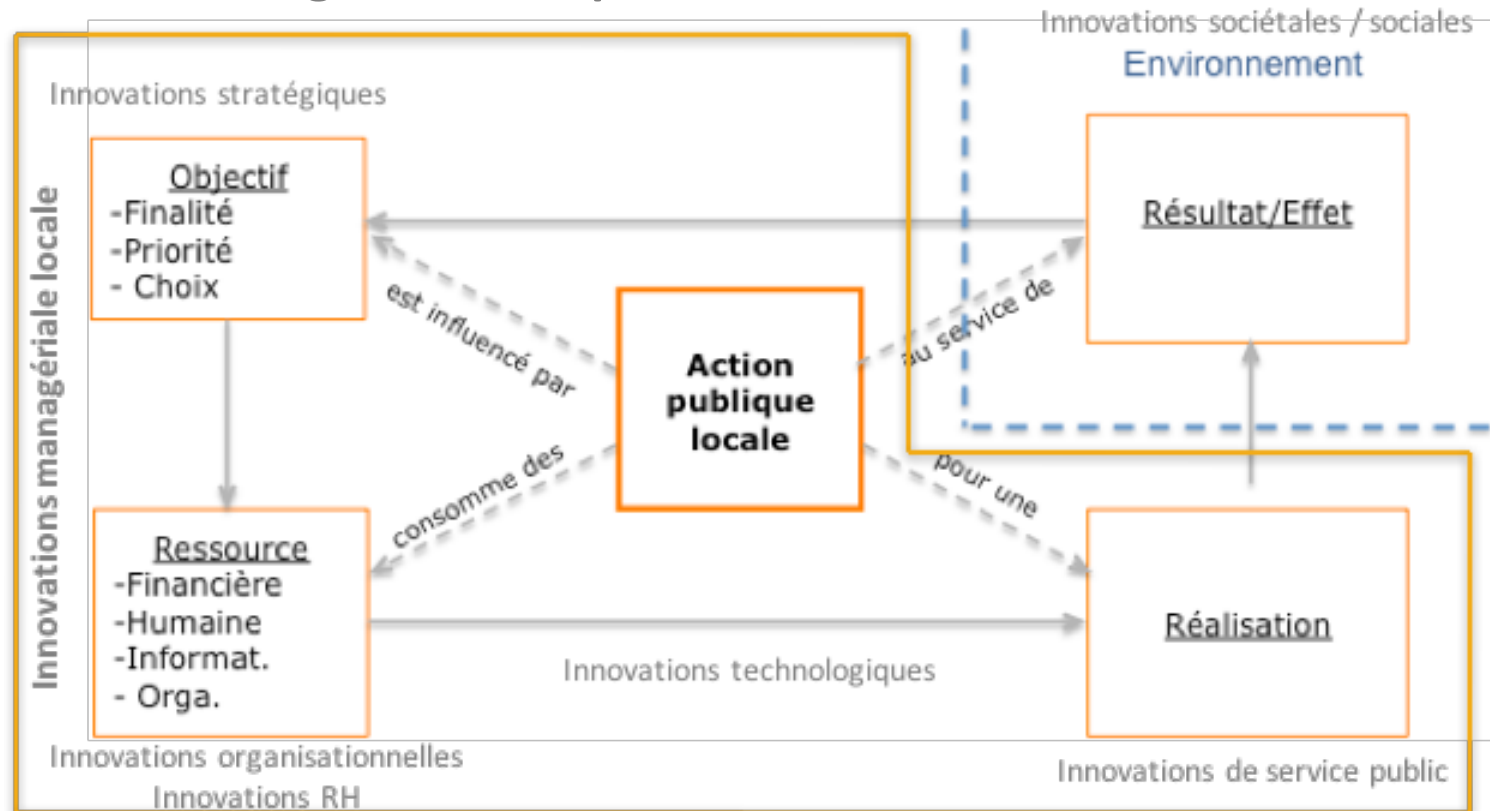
Innovations sociétales / sociales

Environnement

Innovations stratégiques

Innovations managériale locale

Objectif
-Finalité
-Priorité
- Choix

est influencé par

Action publique locale

au service de

Résultat/Effet

consomme des

pour une

Ressource
-Financière
-Humaine
-Informat.
- Orga.

Réalisation

Innovations technologiques

Innovations organisationnelles
Innovations RH

Innovations de service public